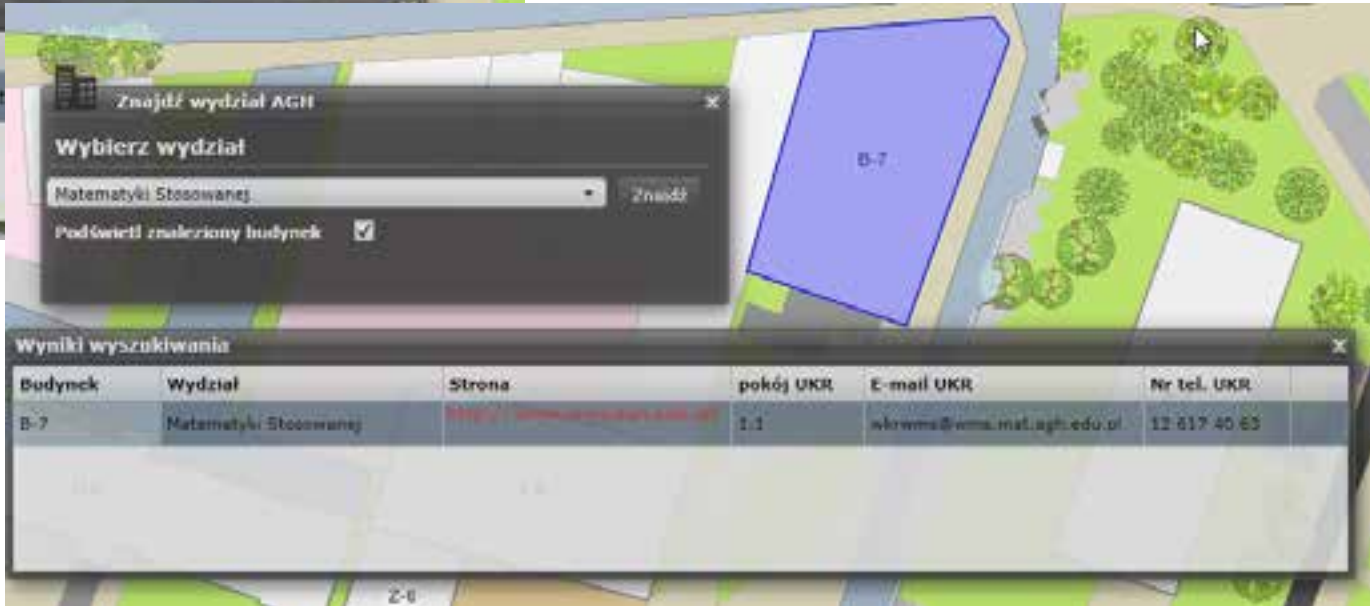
Znajdź wydział AGH
×
Wybierz wydział
Matematyki Stosowanej
Znajdź
Podświetl znaleziony budynek
B-7
Wyniki wyszukiwania
×

| Budynek | Wydział | Strona | pokój UKR | E-mail UKR | Nr tel. UKR |
|---|---|---|---|---|---|
| B-7 | Matematyki Stosowanej | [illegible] | 1.1 | wkrwms@wms.mat.agh.edu.pl | 12 617 40 63 |

Z-6